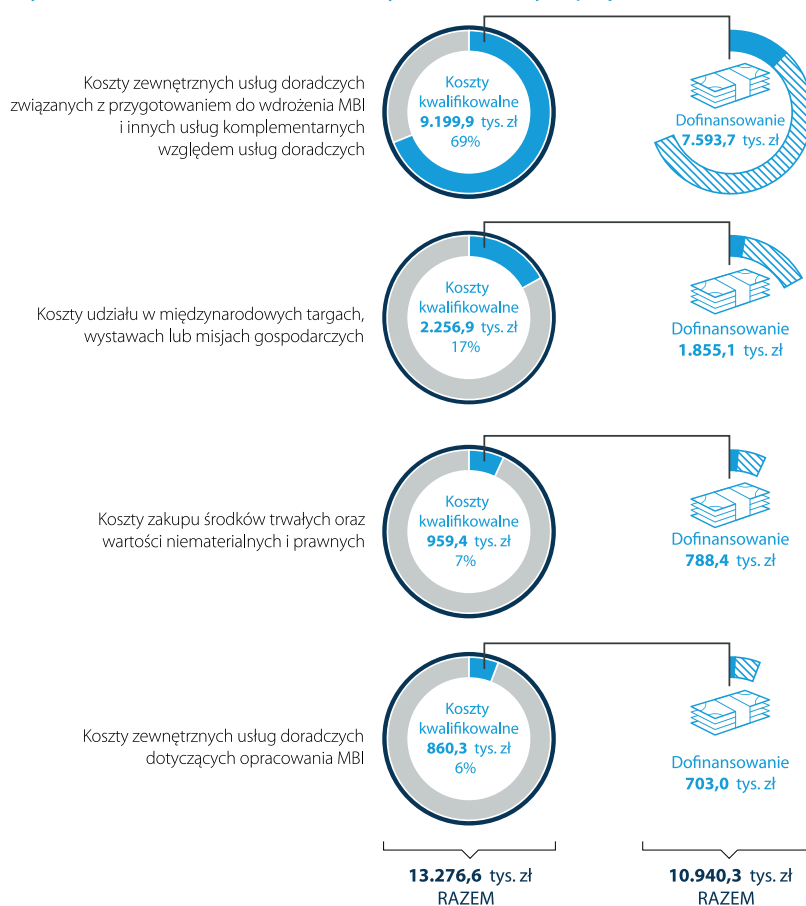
Koszty zewnętrznych usług doradczych związanych z przygotowaniem do wdrożenia MBI i innych usług komplementarnych względem usług doradczych

Koszty kwalifikowalne
9.199,9 tys. zł
69%

Dofinansowanie
7.593,7 tys. zł

Koszty udziału w międzynarodowych targach, wystawach lub misjach gospodarczych

Koszty kwalifikowalne
2.256,9 tys. zł
17%

Dofinansowanie
1.855,1 tys. zł

Koszty zakupu środków trwałych oraz wartości niematerialnych i prawnych

Koszty kwalifikowalne
959,4 tys. zł
7%

Dofinansowanie
788,4 tys. zł

Koszty zewnętrznych usług doradczych dotyczących opracowania MBI

Koszty kwalifikowalne
860,3 tys. zł
6%

Dofinansowanie
703,0 tys. zł

13.276,6 tys. zł
RAZEM

10.940,3 tys. zł
RAZEM